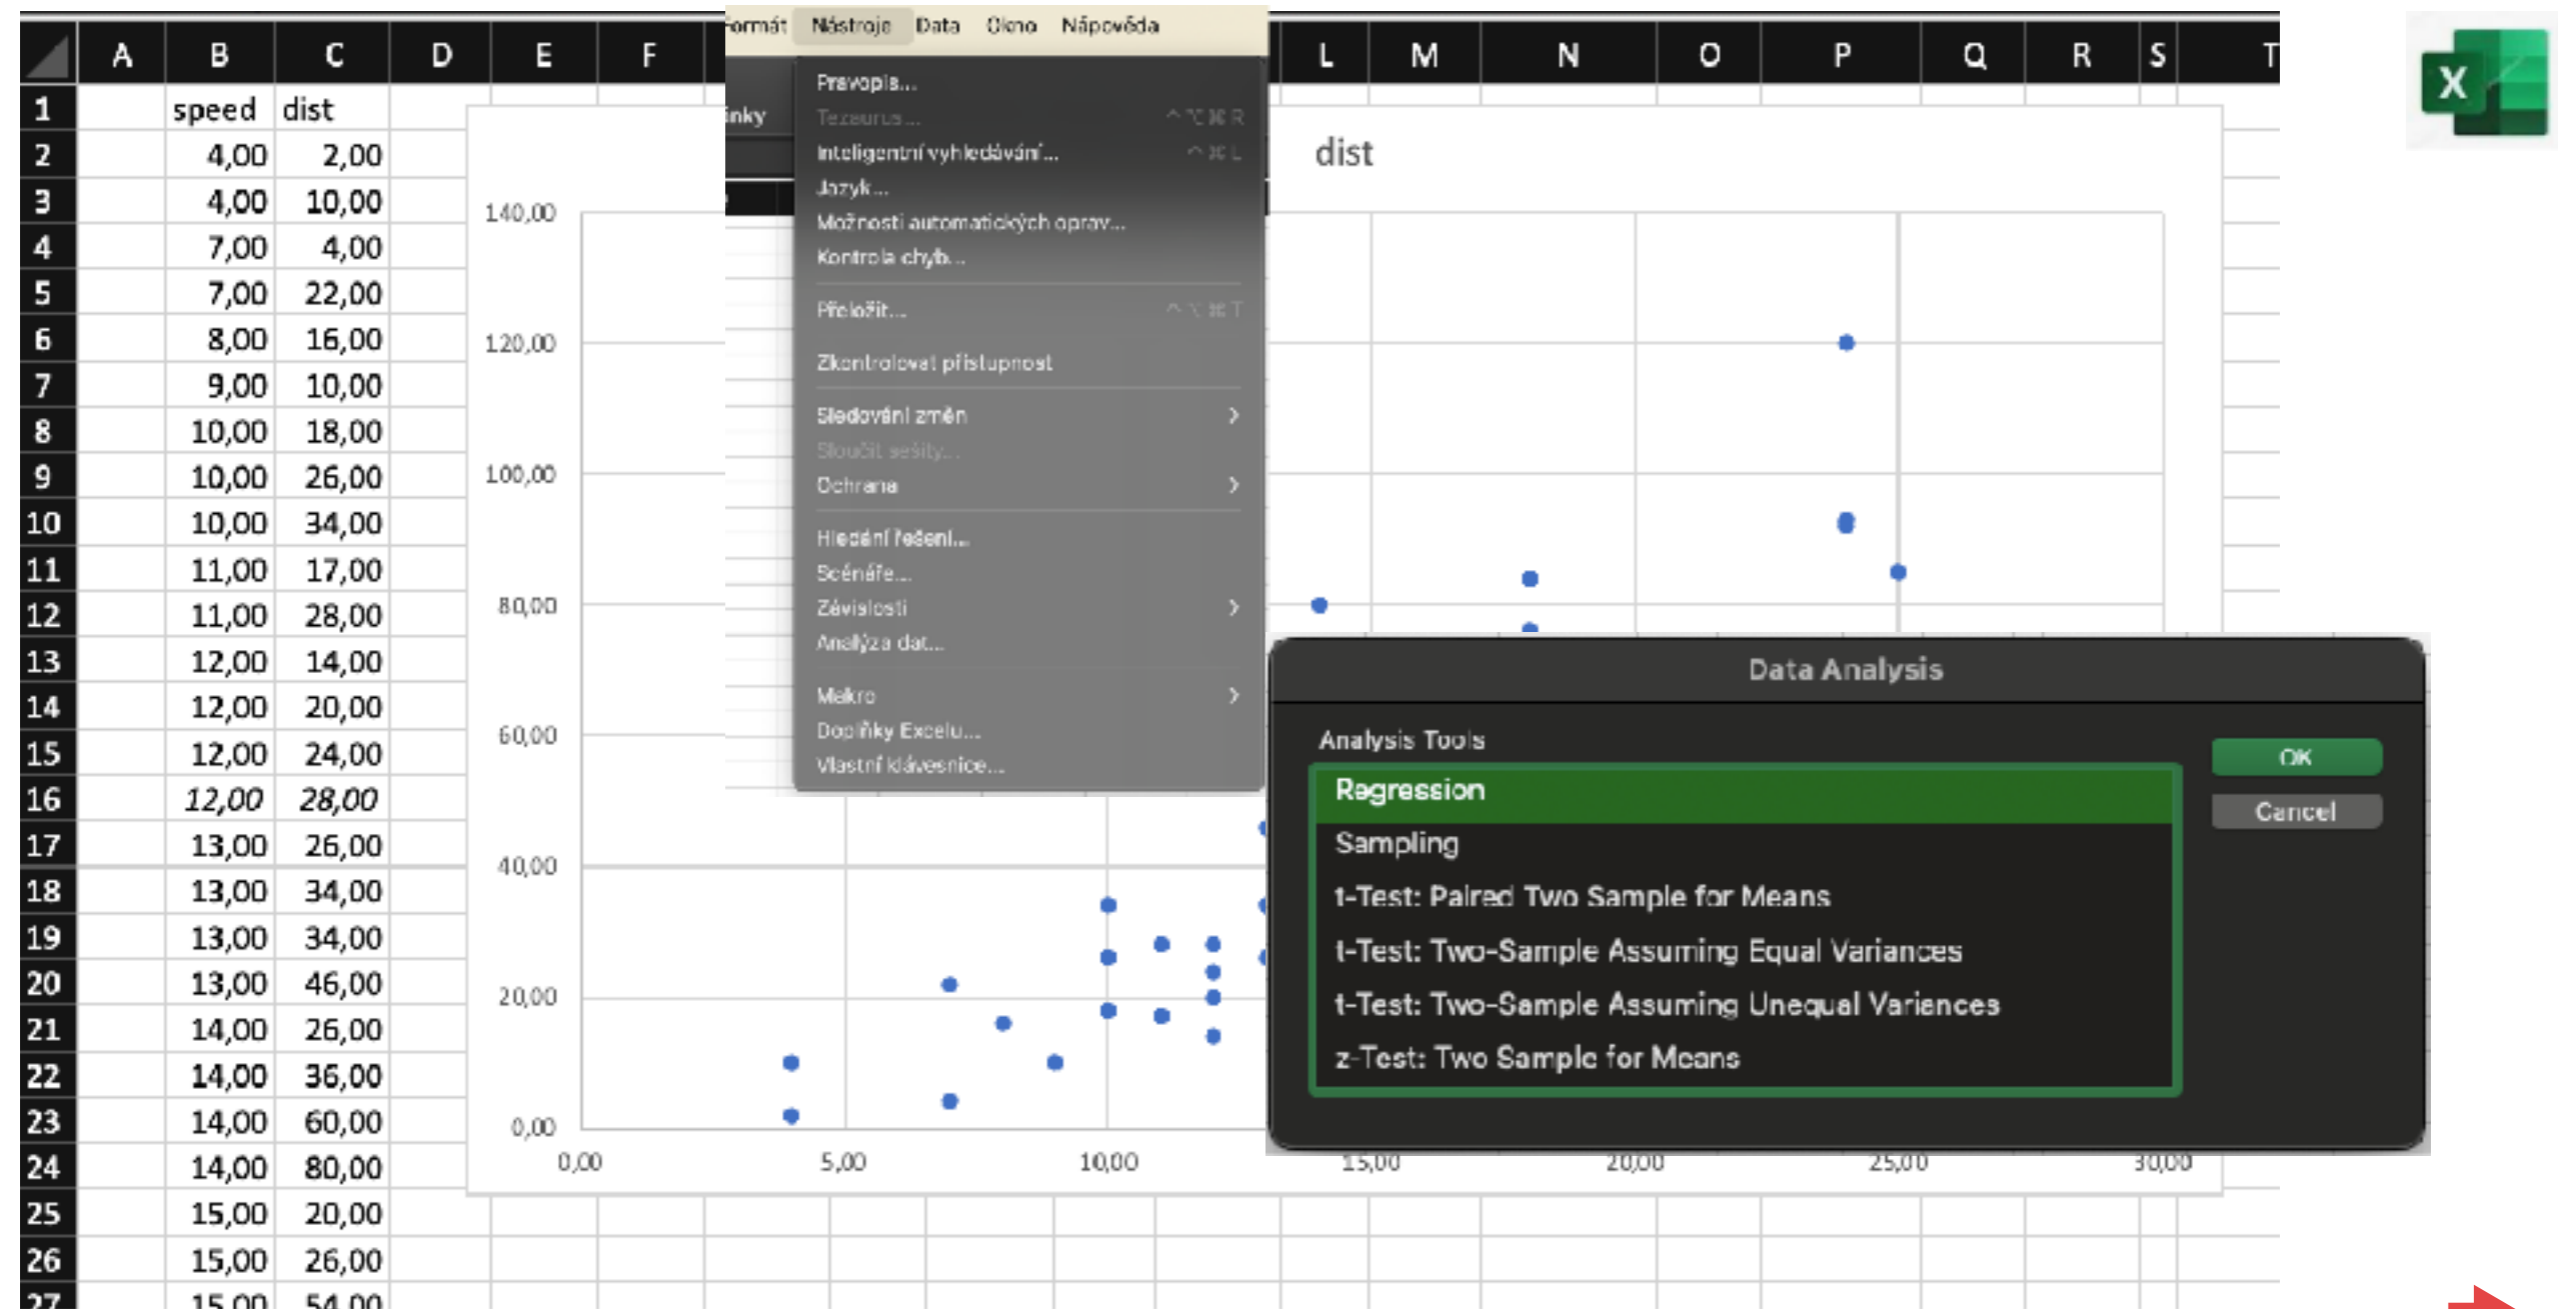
ormát Nástroje Data Okno Nápověda

| | A | B | C | D | E | F |
|---|---|---|---|---|---|---|
| 1 | | speed | dist | | | |
| 2 | | 4,00 | 2,00 | | | |
| 3 | | 4,00 | 10,00 | | | |
| 4 | | 7,00 | 4,00 | | | |
| 5 | | 7,00 | 22,00 | | | |
| 6 | | 8,00 | 16,00 | | | |
| 7 | | 9,00 | 10,00 | | | |
| 8 | | 10,00 | 18,00 | | | |
| 9 | | 10,00 | 26,00 | | | |
| 10 | | 10,00 | 34,00 | | | |
| 11 | | 11,00 | 17,00 | | | |
| 12 | | 11,00 | 28,00 | | | |
| 13 | | 12,00 | 14,00 | | | |
| 14 | | 12,00 | 20,00 | | | |
| 15 | | 12,00 | 24,00 | | | |
| 16 | | 12,00 | 28,00 | | | |
| 17 | | 13,00 | 26,00 | | | |
| 18 | | 13,00 | 34,00 | | | |
| 19 | | 13,00 | 34,00 | | | |
| 20 | | 13,00 | 46,00 | | | |
| 21 | | 14,00 | 26,00 | | | |
| 22 | | 14,00 | 36,00 | | | |
| 23 | | 14,00 | 60,00 | | | |
| 24 | | 14,00 | 80,00 | | | |
| 25 | | 15,00 | 20,00 | | | |
| 26 | | 15,00 | 26,00 | | | |
| 27 | | 15,00 | 54,00 | | | |

L M N O P Q R S T

inky

Pravopis...
Tezaurus... ^⌥⌘R
Inteligentní vyhledávání... ^⌘L
Jazyk...
Možnosti automatických oprav...
Kontrola chyb...
Přeložit... ^⌥⌘T
Zkontrolovat přístupnost
Sledování změn >
Sloučit sešity...
Ochrana >
Hledání řešení...
Scénáře...
Závislosti >
Analýza dat...
Makro >
Doplňky Excelu...
Vlastní klávesnice...

dist

140,00
120,00
100,00
80,00
60,00
40,00
20,00
0,00
0,00 5,00 10,00 15,00 20,00 25,00 30,00

Data Analysis
Analysis Tools
Regression
Sampling
t-Test: Paired Two Sample for Means
t-Test: Two-Sample Assuming Equal Variances
t-Test: Two-Sample Assuming Unequal Variences
z-Test: Two Sample for Means
OK
Cancel

X